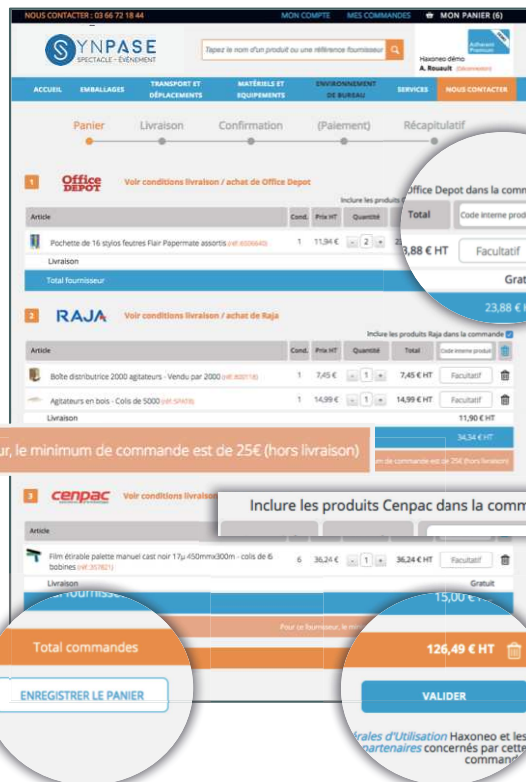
NOUS CONTACTER : 03 66 72 18 44
MON COMPTE MES COMMANDES MON PANIER (6)

SYNPASE
SPECTACLE - ÉVÉNEMENT

Tapez le nom d'un produit ou une référence fournisseur

Adhérent Premium
Haxoneo démo
A. Rouault (Déconnexion)

ACCUEIL EMBALLAGES TRANSPORT ET DÉPLACEMENTS MATÉRIELS ET EQUIPEMENTS ENVIRONNEMENT DE BUREAU SERVICES NOUS CONTACTER

Panier Livraison Confirmation (Paiement) Récapitulatif

1 Office DEPOT Voir conditions livraison / achat de Office Depot

Inclure les produits Office Depot dans la comm

| Article | Cond. | Prix HT | Quantité | Total | Code interne produ |
|---|---|---|---|---|---|
| Pochette de 16 stylos feutres Flair Papermate assortis (ref. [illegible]) | 1 | 11,94 € | 2 | 23,88 € HT | Facultatif |
| Livraison | | | | | Grat |
| Total fournisseur | | | | | 23,88 € |

2 RAJA Voir conditions livraison / achat de Raja

Inclure les produits Raja dans la commande

| Article | Cond. | Prix HT | Quantité | Total | Code interne produit |
|---|---|---|---|---|---|
| Boîte distributrice 2000 agitateurs - Vendu par 2000 (ref. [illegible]) | 1 | 7,45 € | 1 | 7,45 € HT | Facultatif |
| Agitateurs en bois - Colis de 5000 (ref. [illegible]) | 1 | 14,99 € | 1 | 14,99 € HT | Facultatif |
| Livraison | | | | | 11,90 € HT |
| | | | | | 34,34 € HT |

ur, le minimum de commande est de 25€ (hors livraison)

3 cenpac Voir conditions livraison / achat de Cenpac

Inclure les produits Cenpac dans la comm

| Article | | | | | |
|---|---|---|---|---|---|
| Film étirable palette manuel cast noir 17µ 450mmx300m - colis de 6 bobines (ref. 357821) | 6 | 36,24 € | 1 | 36,24 € HT | Facultatif |
| Livraison | | | | | Gratuit |
| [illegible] fournisseur | | | | | 15,00 € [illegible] |

Pour ce fournisseur, le mi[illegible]

Total commandes 126,49 € HT

ENREGISTRER LE PANIER

VALIDER

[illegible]rales d'Utilisation Haxoneo et les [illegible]partenaires concernés par cette commande